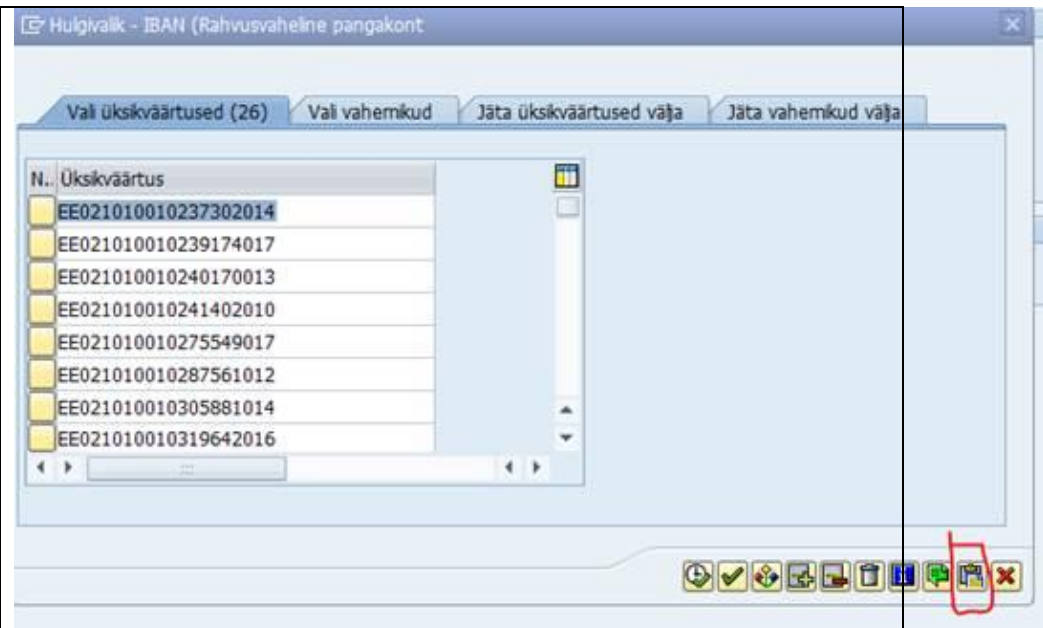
Hulgivalik - IBAN (Rahvusvaheline pangakont

Vali üksikväärtused (26)
Vali vahemikud
Jäta üksikväärtused välja
Jäta vahemikud välja

| N.. | Üksikväärtus |
|---|---|
| | EE021010010237302014 |
| | EE021010010239174017 |
| | EE021010010240170013 |
| | EE021010010241402010 |
| | EE021010010275549017 |
| | EE021010010287561012 |
| | EE021010010305881014 |
| | EE021010010319642016 |